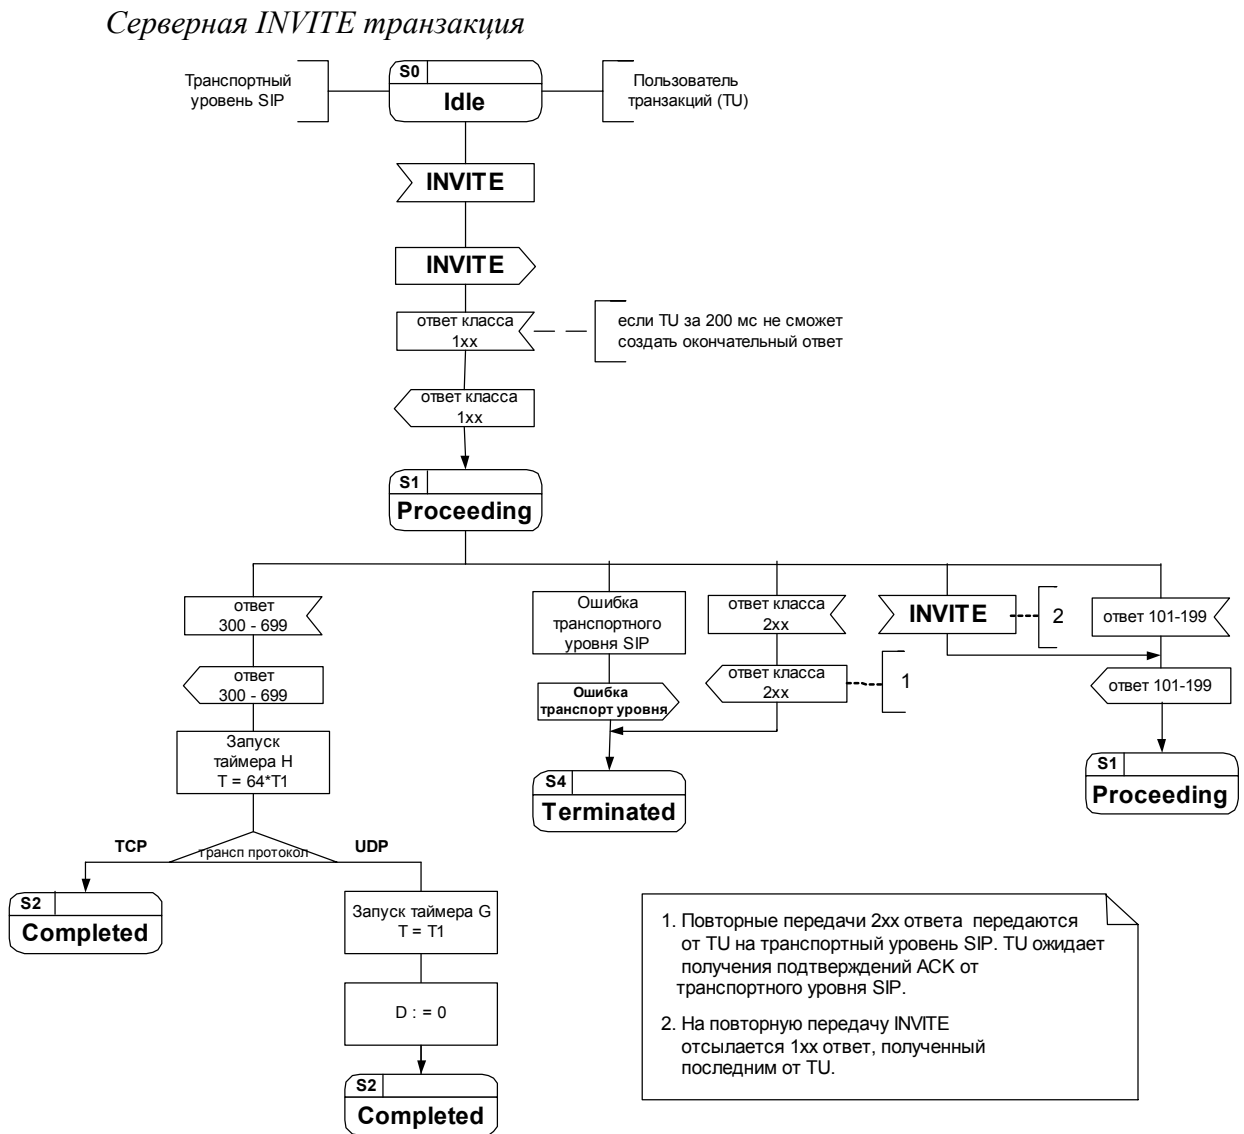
Серверная INVITE транзакция

Транспортный уровень SIP

S0
Idle

Пользователь транзакций (TU)

INVITE

INVITE

ответ класса 1xx

если TU за 200 мс не сможет создать окончательный ответ

ответ класса 1xx

S1
Proceeding

ответ 300 - 699

ответ 300 - 699

Запуск таймера H T = 64*T1

TCP

трансп протокол

UDP

S2
Completed

Запуск таймера G T = T1

D : = 0

S2
Completed

Ошибка транспортного уровня SIP

Ошибка транспорт уровня

ответ класса 2xx

ответ класса 2xx

1

S4
Terminated

INVITE

2

ответ 101-199

ответ 101-199

S1
Proceeding

1. Повторные передачи 2xx ответа передаются от TU на транспортный уровень SIP. TU ожидает получения подтверждений ACK от транспортного уровня SIP.

2. На повторную передачу INVITE отсылается 1xx ответ, полученный последним от TU.